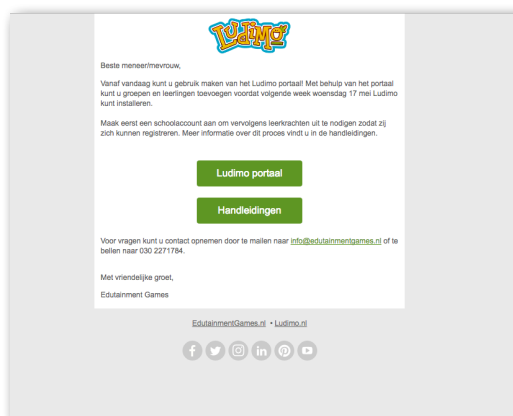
Ludimo

Beste meneer/mevrouw,

Vanaf vandaag kunt u gebruik maken van het Ludimo portaal! Met behulp van het portaal kunt u groepen en leerlingen toevoegen voordat volgende week woensdag 17 mei Ludimo kunt installeren.

Maak eerst een schoolaccount aan om vervolgens leerkrachten uit te nodigen zodat zij zich kunnen registreren. Meer informatie over dit proces vindt u in de handleidingen.

Ludimo portaal

Handleidingen

Voor vragen kunt u contact opnemen door te mailen naar info@edutainmentgames.nl of te bellen naar 030 2271784.

Met vriendelijke groet,

Edutainment Games

EdutainmentGames.nl • Ludimo.nl